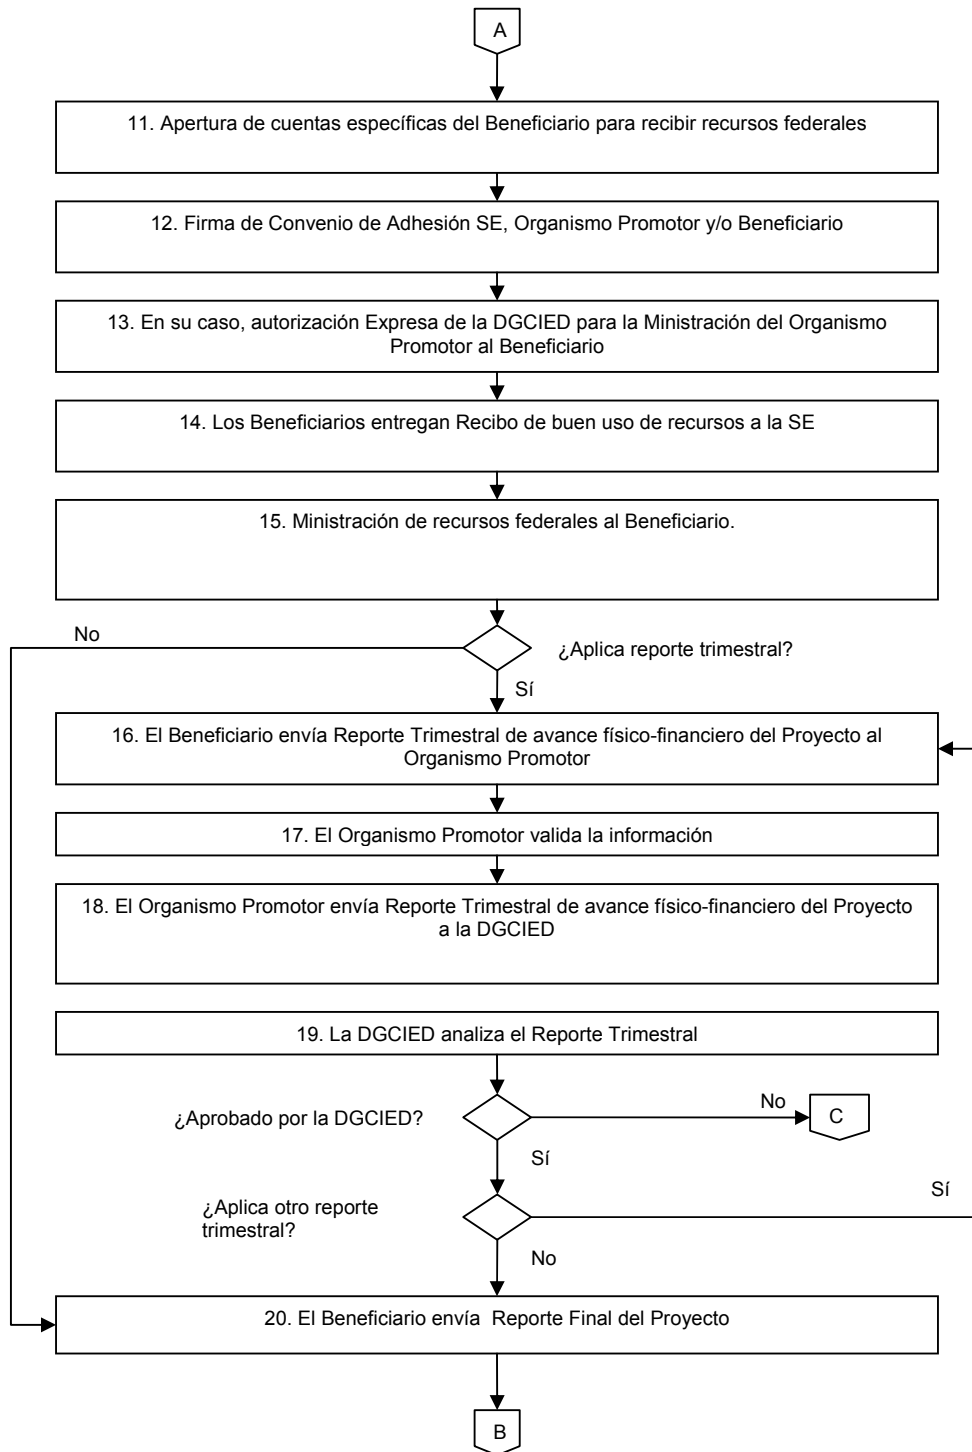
A

11. Apertura de cuentas específicas del Beneficiario para recibir recursos federales

12. Firma de Convenio de Adhesión SE, Organismo Promotor y/o Beneficiario

13. En su caso, autorización Expresa de la DGCIED para la Ministración del Organismo Promotor al Beneficiario

14. Los Beneficiarios entregan Recibo de buen uso de recursos a la SE

15. Ministración de recursos federales al Beneficiario.

No

¿Aplica reporte trimestral?

Sí

16. El Beneficiario envía Reporte Trimestral de avance físico-financiero del Proyecto al Organismo Promotor

17. El Organismo Promotor valida la información

18. El Organismo Promotor envía Reporte Trimestral de avance físico-financiero del Proyecto a la DGCIED

19. La DGCIED analiza el Reporte Trimestral

¿Aprobado por la DGCIED?

No

C

Sí

¿Aplica otro reporte trimestral?

Sí

No

20. El Beneficiario envía Reporte Final del Proyecto

B